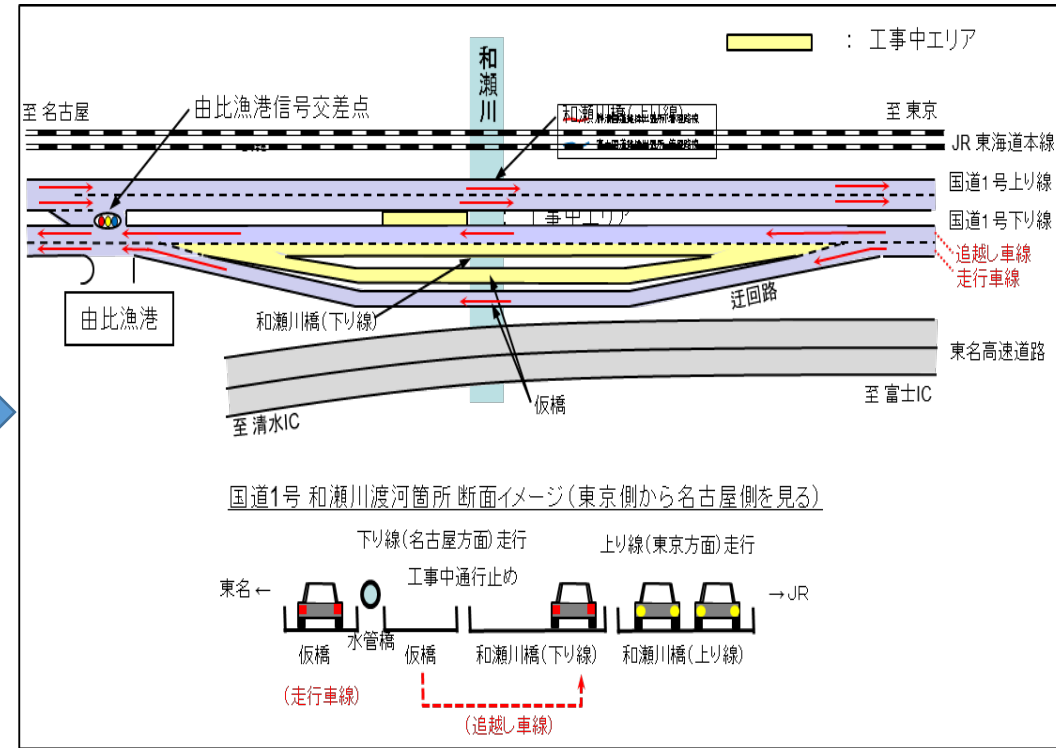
：工事中エリア

和瀬川

至 名古屋

由比漁港信号交差点

和瀬川橋（上り線）

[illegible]

至 東京

JR 東海道本線

国道1号上り線

工事中エリア

国道1号下り線

追越し車線

走行車線

由比漁港

和瀬川橋（下り線）

迂回路

東名高速道路

仮橋

至 富士IC

至 清水IC

国道1号 和瀬川渡河箇所 断面イメージ（東京側から名古屋側を見る）

下り線（名古屋方面）走行

上り線（東京方面）走行

工事中通行止め

東名←

→JR

仮橋

水管橋

仮橋

和瀬川橋（下り線）

和瀬川橋（上り線）

（走行車線）

（追越し車線）